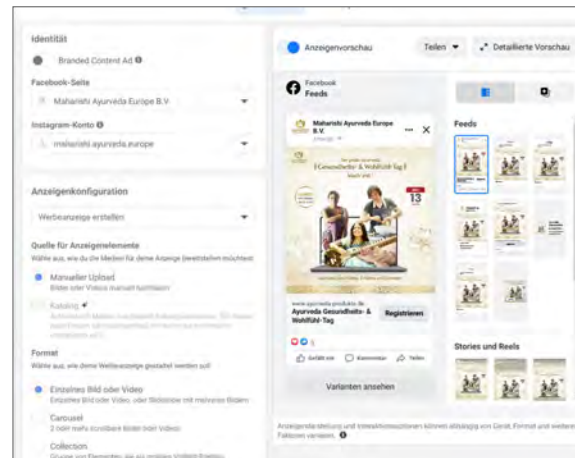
Identität

Branded Content Ad

Facebook-Seite

Maharishi Ayurveda Europe B.V.

Instagram-Konto

maharishi ayurveda.europe

Anzeigenkonfiguration

Werbeanzeige erstellen

Quelle für Anzeigenelemente

Wähle aus, wie du die Medien für deine Anzeige bereitstellen möchtest

Manueller Upload

Bilder oder Videos manuell hochladen

Katalog

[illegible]

Format

Wähle aus, wie deine Werbeanzeige gestaltet werden soll

Einzelnes Bild oder Video

Einzelnes Bild oder Video, oder Slideshow mit mehreren Bildern

Carousel

2 oder mehr scrollbare Bilder oder Videos

Collection

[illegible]

Anzeigenvorschau

Teilen

Detaillierte Vorschau

Facebook

Feeds

Maharishi Ayurveda Europe B.V.

Gesundheits- & Wohlfühl-Tag

13

www.ayurveda-produkte.de

Ayurveda Gesundheits- & Wohlfühl-Tag

Registrieren

Gefällt mir

Kommentar

Teilen

Varianten ansehen

Feeds

Stories und Reels

Anzeigendarstellung und Interaktionsfunktionen können abhängig von Gerät, Format und weiteren Faktoren variieren.